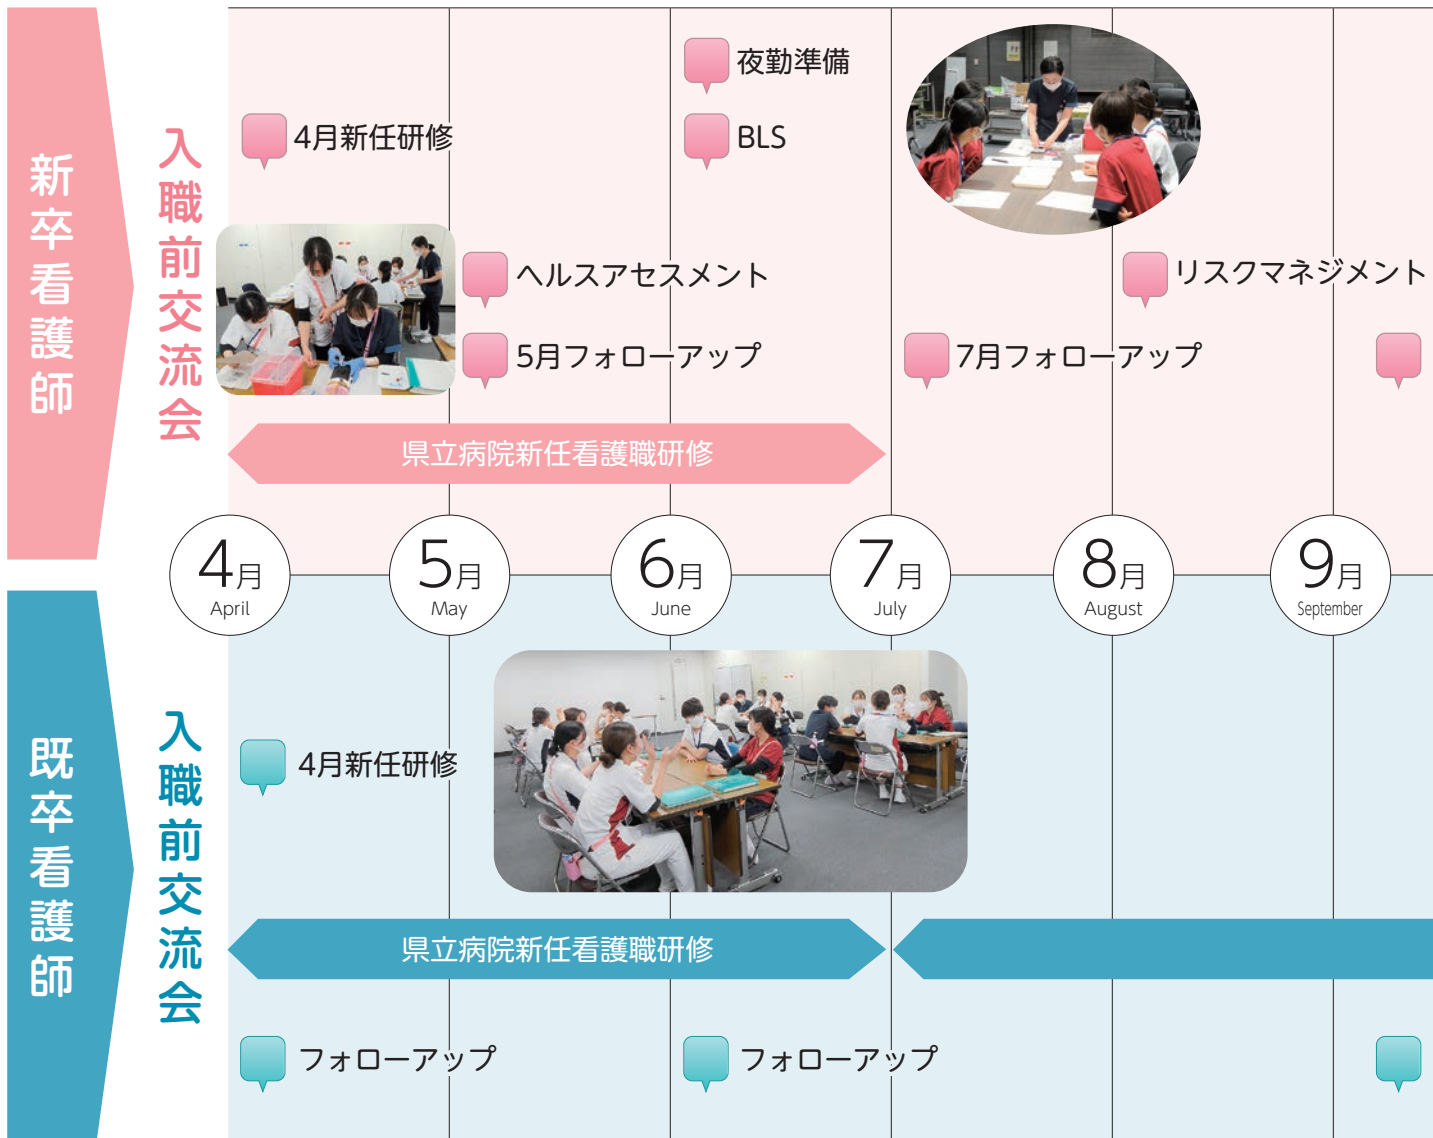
新卒看護師

入職前交流会

4月新任研修

夜勤準備

BLS

ヘルスアセスメント

5月フォローアップ

リスクマネジメント

7月フォローアップ

県立病院新任看護職研修

4月 April

5月 May

6月 June

7月 July

8月 August

9月 September

既卒看護師

入職前交流会

4月新任研修

県立病院新任看護職研修

フォローアップ

フォローアップ